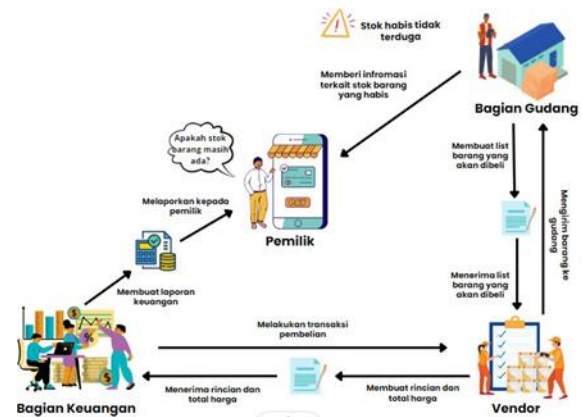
Stok habis tidak terduga

Bagian Gudang

Memberi infromasi terkait stok barang yang habis

Apakah stok barang masih ada?

Pemilik

Membuat list barang yang akan dibeli

Mengirim barang ke gudang

Melaporkan kepada pemilik

Membuat laporan keuangan

Menerima list barang yang akan dibeli

Melakukan transaksi pembelian

Bagian Keuangan

Menerima rincian dan total harga

Membuat rincian dan total harga

Vendor